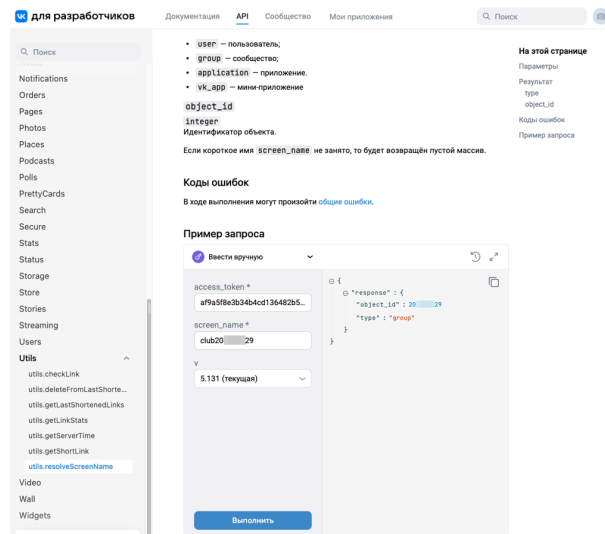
для разработчиков Документация API Сообщество Мои приложения Поиск

Поиск

Notifications
Orders
Pages
Photos
Places
Podcasts
Polls
PrettyCards
Search
Secure
Stats
Status
Storage
Store
Stories
Streaming
Users
Utils
utils.checkLink
utils.deleteFromLastShorte...
utils.getLastShortenedLinks
utils.getLinkStats
utils.getServerTime
utils.getShortLink
utils.resolveScreenName
Video
Wall
Widgets

- `user` — пользователь;
- `group` — сообщество;
- `application` — приложение.
- `vk_app` — мини-приложение

`object_id`

`integer`

Идентификатор объекта.

Если короткое имя `screen_name` не занято, то будет возвращён пустой массив.

Коды ошибок

В ходе выполнения могут произойти общие ошибки.

Пример запроса

Ввести вручную

access_token *
af9a5f8e3b34b4cd136482b5...

screen_name *
club20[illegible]29

v
5.131 (текущая)

Выполнить

{
"response" : {
"object_id" : 20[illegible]29
"type" : "group"
}
}

На этой странице
Параметры
Результат
type
object_id
Коды ошибок
Пример запроса